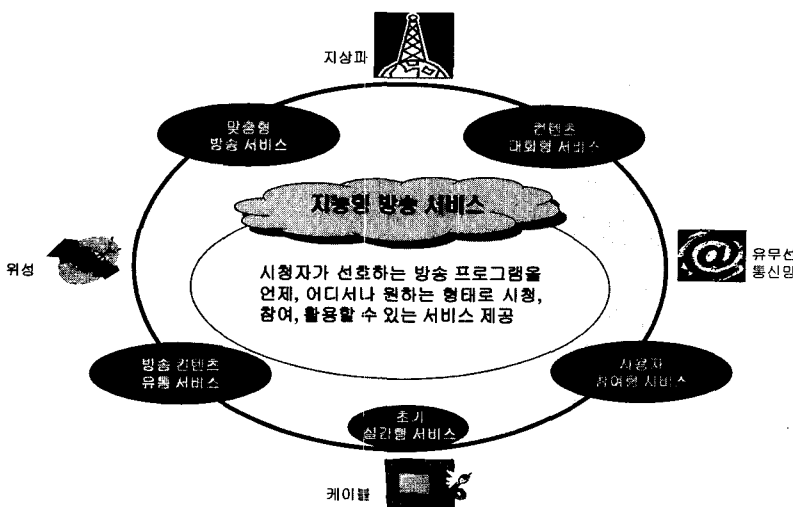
지상파

맞춤형 방송 서비스

컨텐츠 대화형 서비스

지능형 방송 서비스

위성

유무선 통신망

시청자가 선호하는 방송 프로그램을 언제, 어디서나 원하는 형태로 시청, 참여, 활용할 수 있는 서비스 제공

방송 컨텐츠 유통 서비스

사용자 참여형 서비스

초기 실감형 서비스

케이블